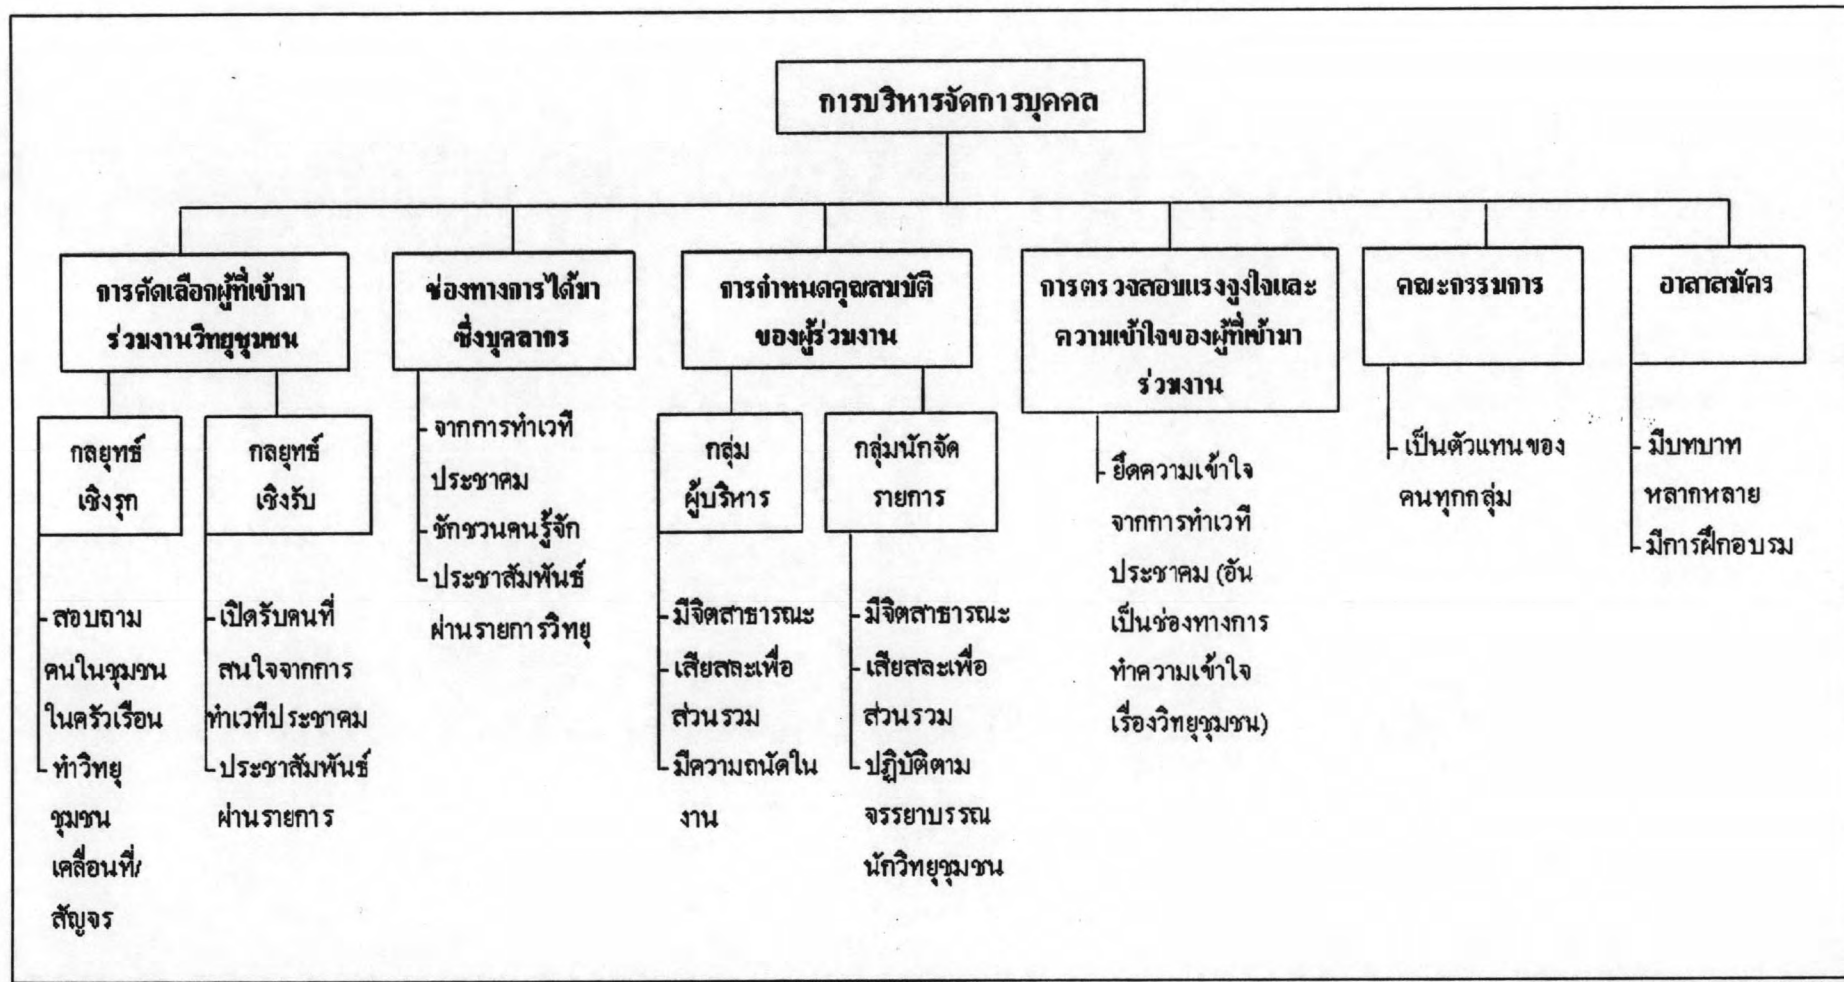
การบริหารจัดการบุคคล

การคัดเลือกผู้ที่เข้ามาร่วมงานวิทยุชุมชน

กลยุทธ์เชิงรุก

- สอบถามคนในชุมชนในครัวเรือน
- ทำวิทยุชุมชนเคลื่อนที่/สัญจร

กลยุทธ์เชิงรับ

- เปิดรับคนที่สนใจจากการทำเวทีประชาคม
- ประชาสัมพันธ์ผ่านรายการ

ช่องทางการได้มาซึ่งบุคลากร

- จากการทำเวทีประชาคม
- ชักชวนคนรู้จัก
- ประชาสัมพันธ์ผ่านรายการวิทยุ

การกำหนดคุณสมบัติของผู้ร่วมงาน

กลุ่มผู้บริหาร

- มีจิตสาธารณะ
- เสียสละเพื่อส่วนรวม
- มีความถนัดในงาน

กลุ่มนักจัดรายการ

- มีจิตสาธารณะ
- เสียสละเพื่อส่วนรวม
- ปฏิบัติตามจรรยาบรรณนักวิทยุชุมชน

การตรวจสอบแรงจูงใจและความเข้าใจของผู้ที่เข้ามาร่วมงาน

- ยึดความเข้าใจจากการทำเวทีประชาคม (อันเป็นช่องทางการทำความเข้าใจเรื่องวิทยุชุมชน)

คณะกรรมการ

- เป็นตัวแทนของคนทุกกลุ่ม

อาสาสมัคร

- มีบทบาทหลากหลาย
- มีการฝึกอบรม